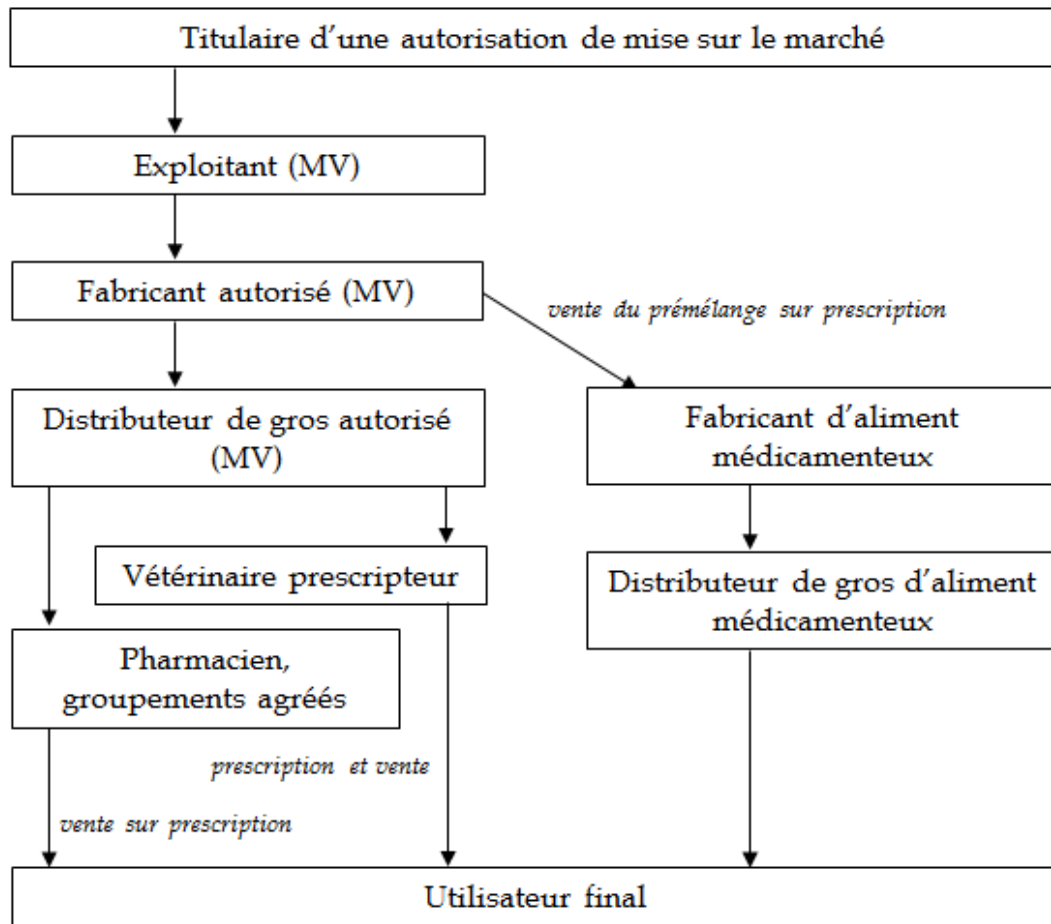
Titulaire d'une autorisation de mise sur le marché

Exploitant (MV)

Fabricant autorisé (MV)

vente du prémélange sur prescription

Distributeur de gros autorisé (MV)

Fabricant d'aliment médicamenteux

Vétérinaire prescripteur

Distributeur de gros d'aliment médicamenteux

Pharmacien, groupements agréés

prescription et vente

vente sur prescription

Utilisateur final